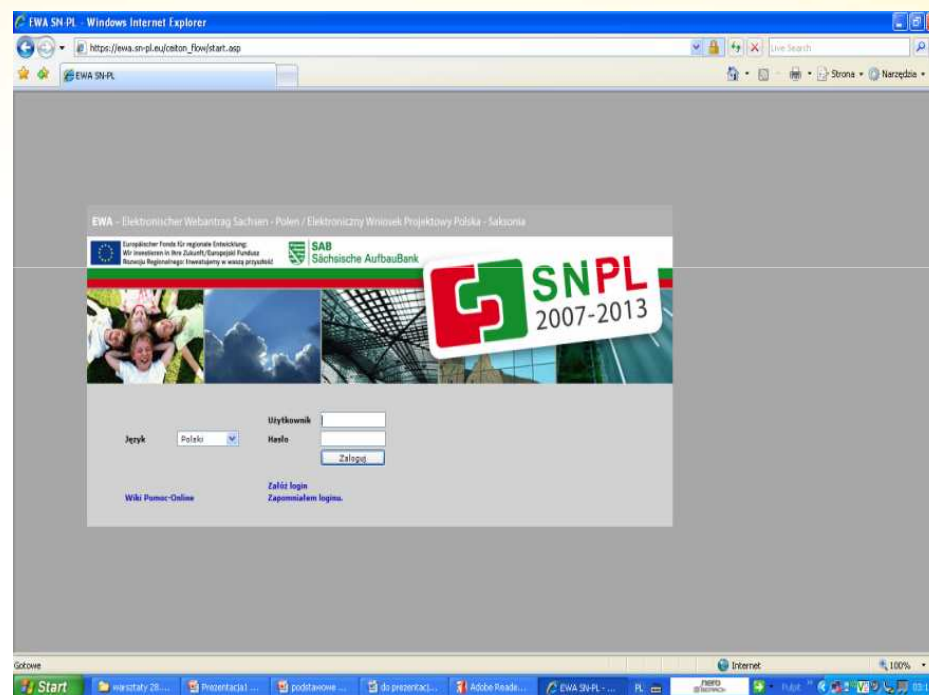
EWA SN-PL - Windows Internet Explorer

https://ewa.sn-pl.eu/ceiton_flow/start.asp

Live Search

EWA SN-PL

Strona • Narzędzia •

EWA - Elektronischer Webantrag Sachsen - Polen / Elektroniczny Wniosek Projektowy Polska - Saksonia

Europäischer Fonds für regionale Entwicklung: Wir investieren in Ihre Zukunft/Europejski Fundusz Rozwoju Regionalnego: Inwestujemy w waszą przyszłość

SAB Sächsische AufbauBank

SNPL 2007-2013

Język Polski

Użytkownik

Hasło

Zaloguj

Wiki Pomoc-Online

Załóż login

Zapomniałem loginu.

Gotowe

Internet

100%

Start

warsztaty 28....

Prezentacja1 ...

podstawowe ...

do prezentacj...

Adobe Reade...

EWA SN-PL - ...

PL

nero